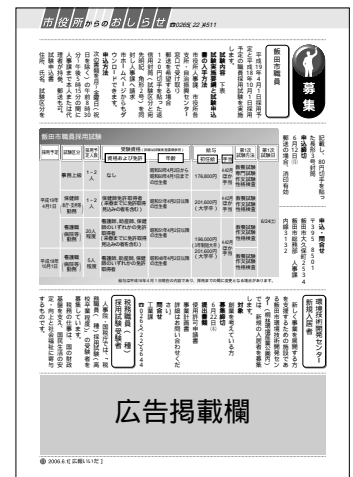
市役所からのおしらせ ☎0265(22)4511

募集

新田市職員

平成19年4月1日採用予定の職員を募集します。
試験案内・申込書の配布（郵送可）
試験案内及び受験申込書の入手方法 市役所人事課、各支所、新田市役所ホームページからダウンロードできます。
申込方法 …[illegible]

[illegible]

| 採用予定 | 試験区分 | 採用予定人数 | 受験資格 学歴 | 年齢 | 給与 初任給 | 第1次試験日 | 第1次試験内容 |
|---|---|---|---|---|---|---|---|
| 平成19年4月1日 | 事務上級 | 1～2人 | なし | 昭和52年4月2日から平成元年4月1日までの生まれ | 176,800円 | 9月17日 | 教養試験 専門試験 性格検査 |
| | 保健師 | 1～2人 | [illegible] | 昭和32年4月2日以降の生まれ | 201,600円（大学卒） | | |
| | 看護師 | 20人程度 | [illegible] | | | | |
| 平成19年10月1日 | 看護師 | 5人程度 | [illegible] | | 196,600円 201,600円 | | |

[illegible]

環境保全研究所センター新規入所者
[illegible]

税務職員（一種）採用試験を募集
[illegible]

広告掲載欄

2006.8.1［広報いいだ］